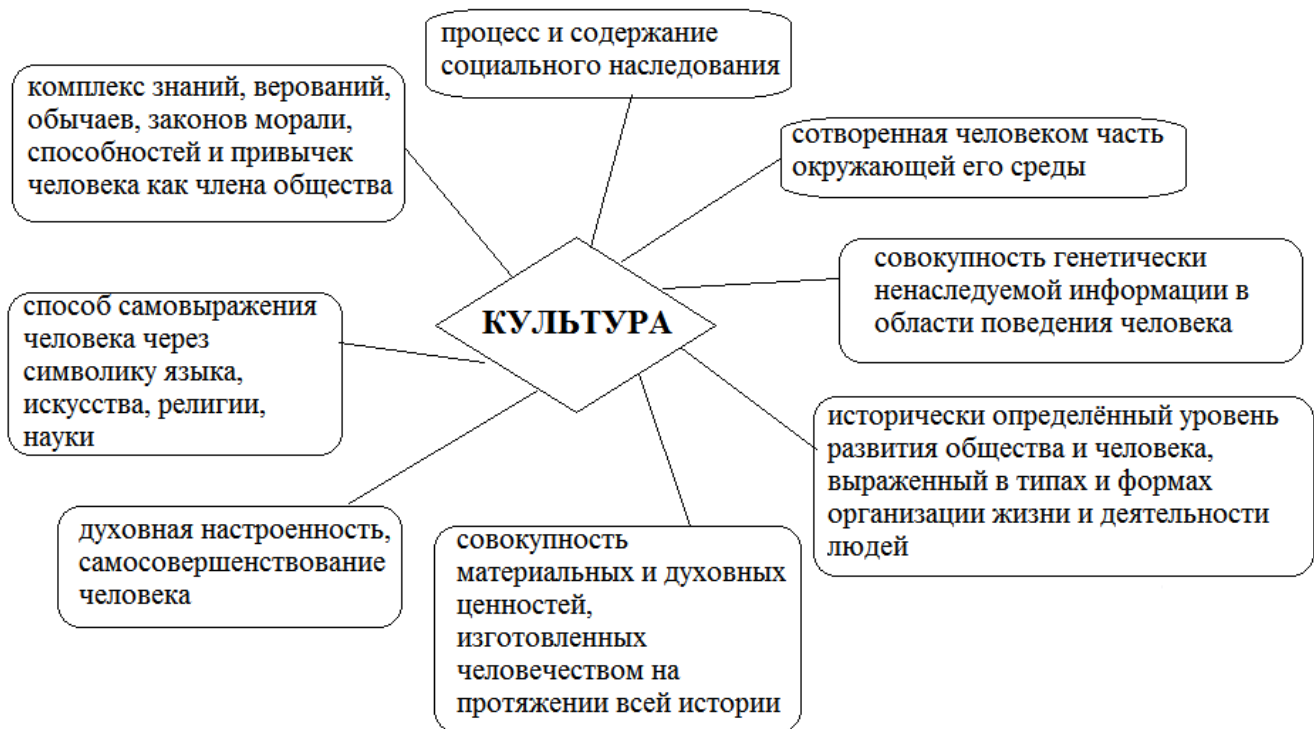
процесс и содержание социального наследования

комплекс знаний, верований, обычаев, законов морали, способностей и привычек человека как члена общества

сотворенная человеком часть окружающей его среды

КУЛЬТУРА

совокупность генетически ненаследуемой информации в области поведения человека

способ самовыражения человека через символику языка, искусства, религии, науки

исторически определённый уровень развития общества и человека, выраженный в типах и формах организации жизни и деятельности людей

духовная настроенность, самосовершенствование человека

совокупность материальных и духовных ценностей, изготовленных человечеством на протяжении всей истории